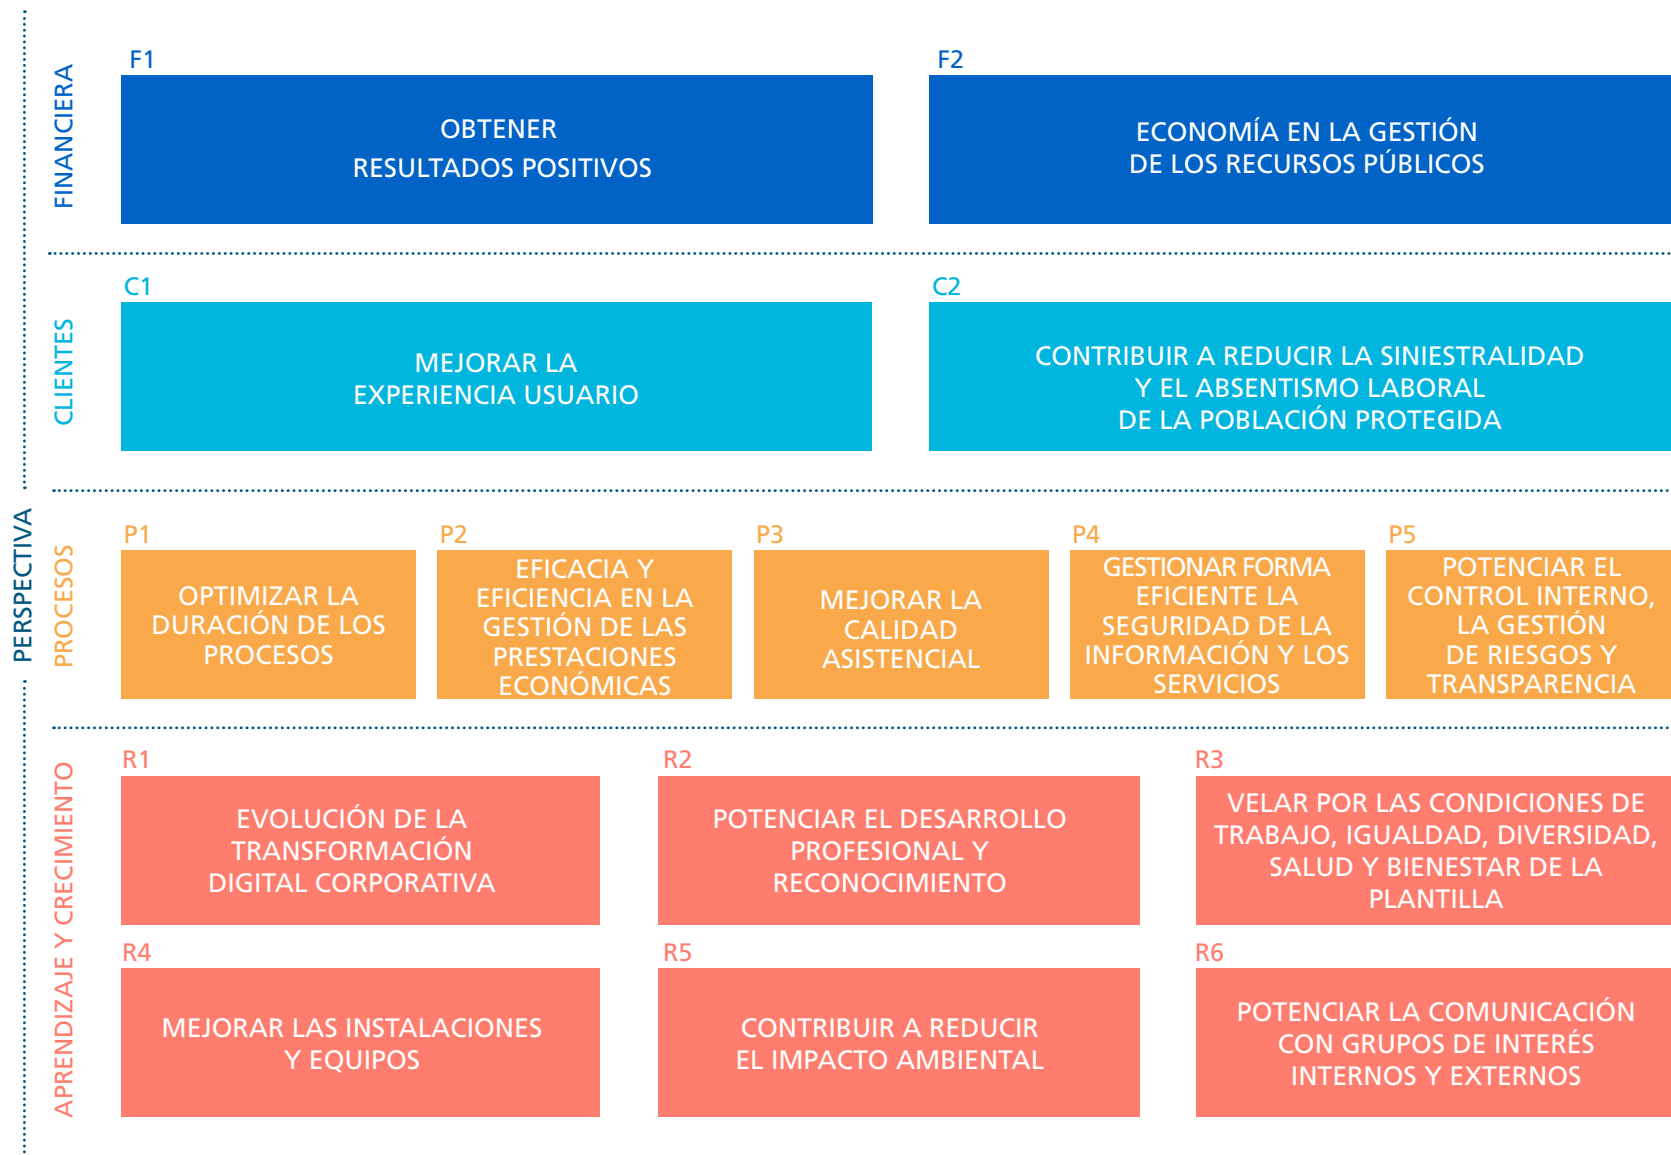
PERSPECTIVA

FINANCIERA

F1
OBTENER RESULTADOS POSITIVOS

F2
ECONOMÍA EN LA GESTIÓN DE LOS RECURSOS PÚBLICOS

CLIENTES

C1
MEJORAR LA EXPERIENCIA USUARIO

C2
CONTRIBUIR A REDUCIR LA SINIESTRALIDAD Y EL ABSENTISMO LABORAL DE LA POBLACIÓN PROTEGIDA

PROCESOS

P1
OPTIMIZAR LA DURACIÓN DE LOS PROCESOS

P2
EFICACIA Y EFICIENCIA EN LA GESTIÓN DE LAS PRESTACIONES ECONÓMICAS

P3
MEJORAR LA CALIDAD ASISTENCIAL

P4
GESTIONAR FORMA EFICIENTE LA SEGURIDAD DE LA INFORMACIÓN Y LOS SERVICIOS

P5
POTENCIAR EL CONTROL INTERNO, LA GESTIÓN DE RIESGOS Y TRANSPARENCIA

APRENDIZAJE Y CRECIMIENTO

R1
EVOLUCIÓN DE LA TRANSFORMACIÓN DIGITAL CORPORATIVA

R2
POTENCIAR EL DESARROLLO PROFESIONAL Y RECONOCIMIENTO

R3
VELAR POR LAS CONDICIONES DE TRABAJO, IGUALDAD, DIVERSIDAD, SALUD Y BIENESTAR DE LA PLANTILLA

R4
MEJORAR LAS INSTALACIONES Y EQUIPOS

R5
CONTRIBUIR A REDUCIR EL IMPACTO AMBIENTAL

R6
POTENCIAR LA COMUNICACIÓN CON GRUPOS DE INTERÉS INTERNOS Y EXTERNOS